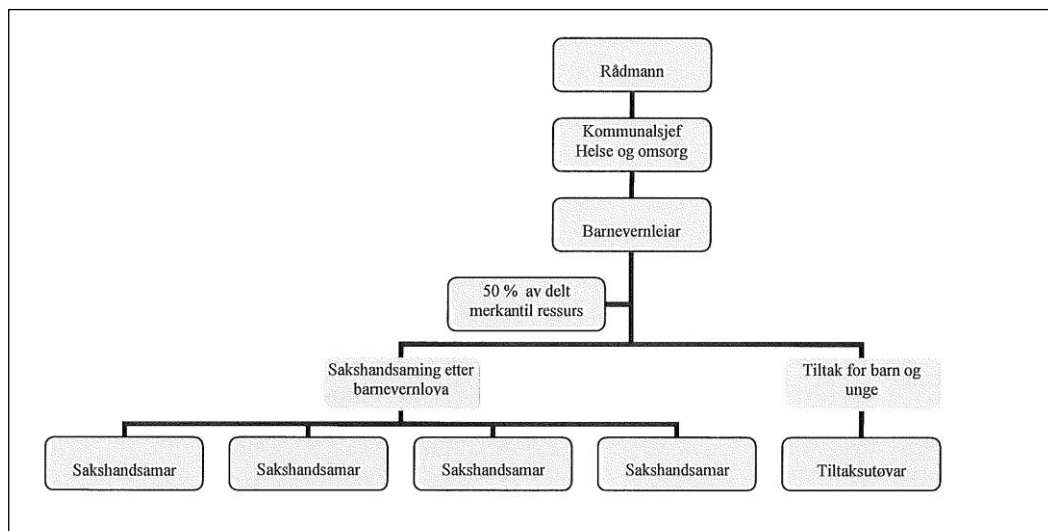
Rådmann

Kommunalsjef
Helse og omsorg

Barnevernleiar

50 % av delt merkantil ressurs

Sakshandsaming etter barnevernlova

Tiltak for barn og unge

Sakshandsamar

Sakshandsamar

Sakshandsamar

Sakshandsamar

Tiltaksutøvar